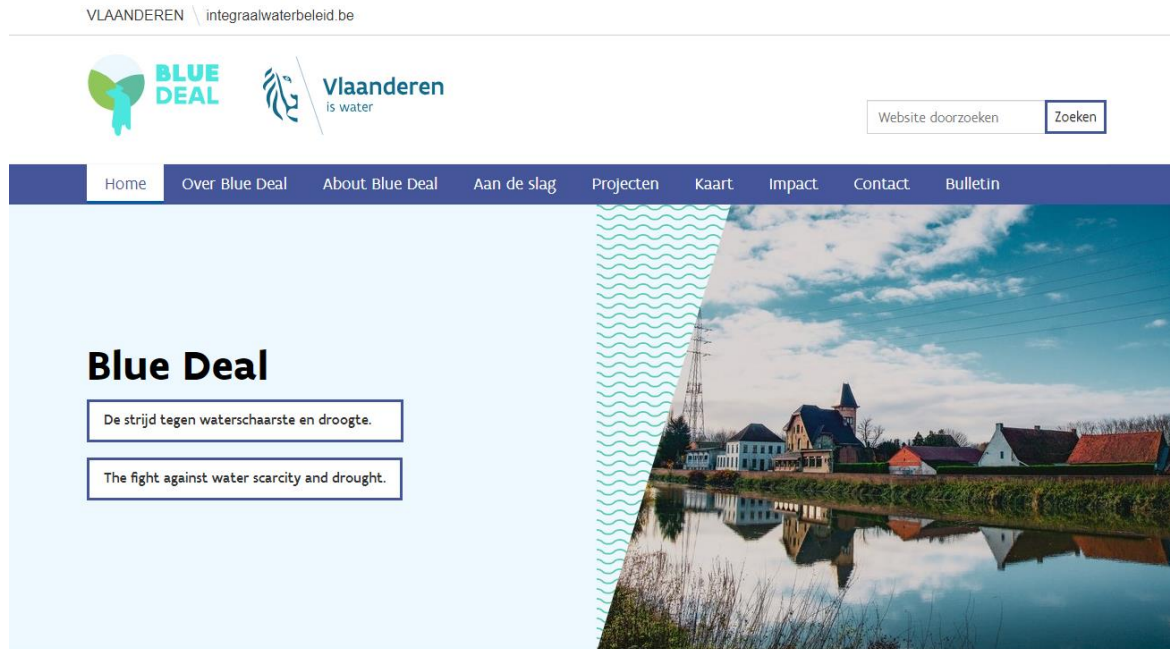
VLAANDEREN integraalwaterbeleid.be

BLUE DEAL

Vlaanderen is water

Website doorzoeken

Zoeken

Home Over Blue Deal About Blue Deal Aan de slag Projecten Kaart Impact Contact Bulletin

Blue Deal

De strijd tegen waterschaarste en droogte.

The fight against water scarcity and drought.